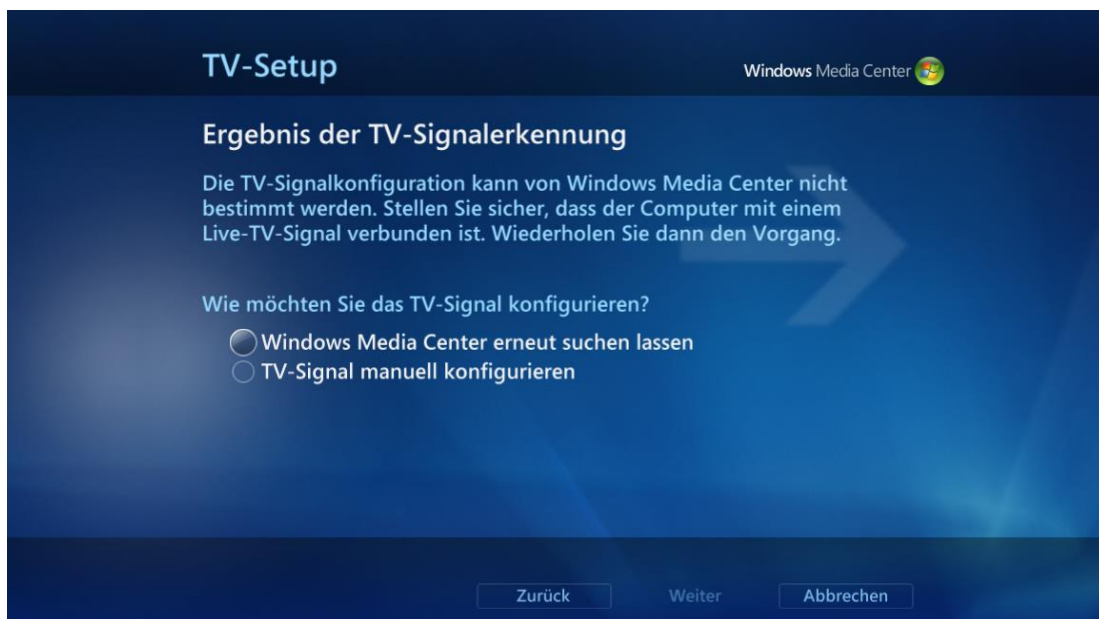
TV-Setup

Windows Media Center

Ergebnis der TV-Signalerkennung

Die TV-Signalkonfiguration kann von Windows Media Center nicht bestimmt werden. Stellen Sie sicher, dass der Computer mit einem Live-TV-Signal verbunden ist. Wiederholen Sie dann den Vorgang.

Wie möchten Sie das TV-Signal konfigurieren?

Windows Media Center erneut suchen lassen
TV-Signal manuell konfigurieren

Zurück Weiter Abbrechen